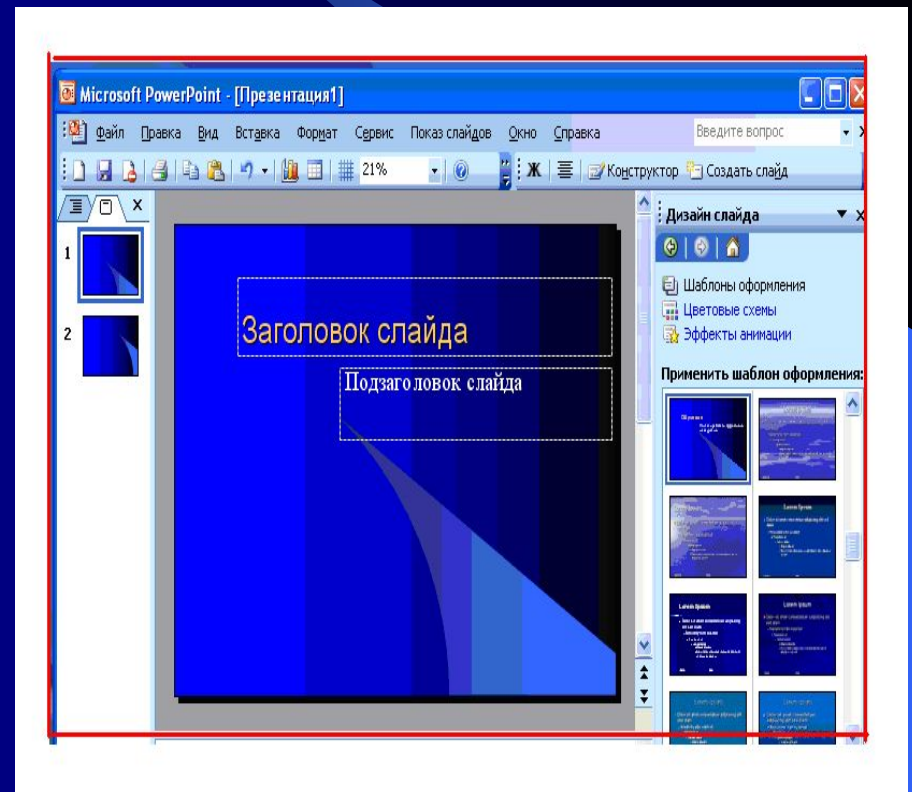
Microsoft PowerPoint - [Презентация1]

Файл Правка Вид Вставка Формат Сервис Показ слайдов Окно Справка

Введите вопрос

21%

Ж

Конструктор Создать слайд

1

2

Заголовок слайда

Подзаголовок слайда

Дизайн слайда

Шаблоны оформления

Цветовые схемы

Эффекты анимации

Применить шаблон оформления: